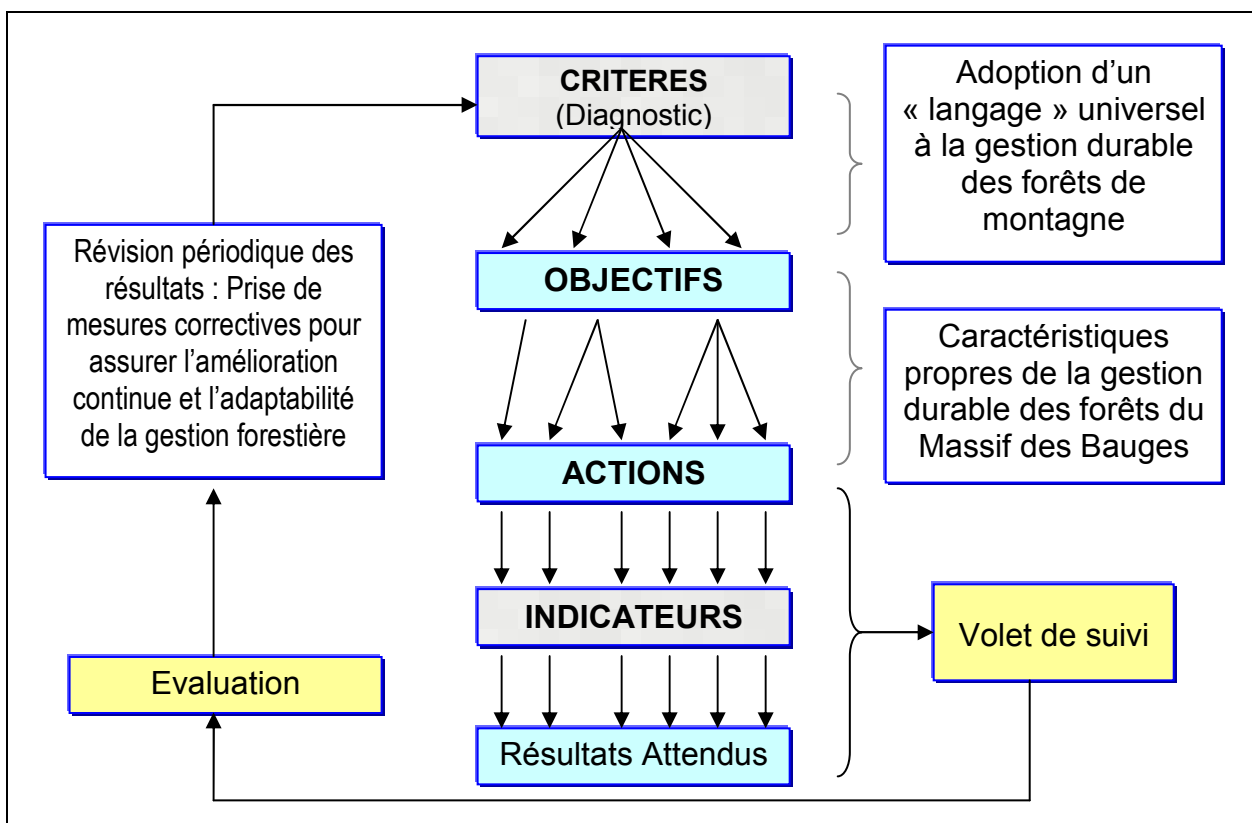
CRITERES
(Diagnostic)

Adoption d'un « langage » universel à la gestion durable des forêts de montagne

Révision périodique des résultats : Prise de mesures correctives pour assurer l'amélioration continue et l'adaptabilité de la gestion forestière

OBJECTIFS

Caractéristiques propres de la gestion durable des forêts du Massif des Bauges

ACTIONS

INDICATEURS

Volet de suivi

Evaluation

Résultats Attendus